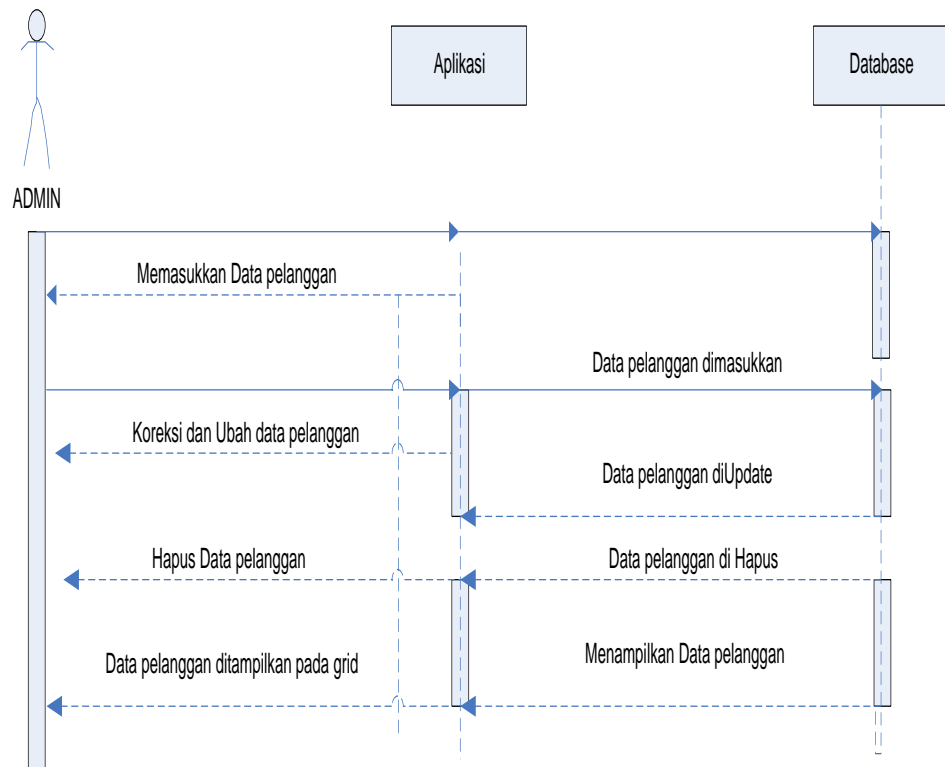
Aplikasi

Database

ADMIN

Memasukkan Data pelanggan

Data pelanggan dimasukkan

Koreksi dan Ubah data pelanggan

Data pelanggan diUpdate

Hapus Data pelanggan

Data pelanggan di Hapus

Data pelanggan ditampilkan pada grid

Menampilkan Data pelanggan